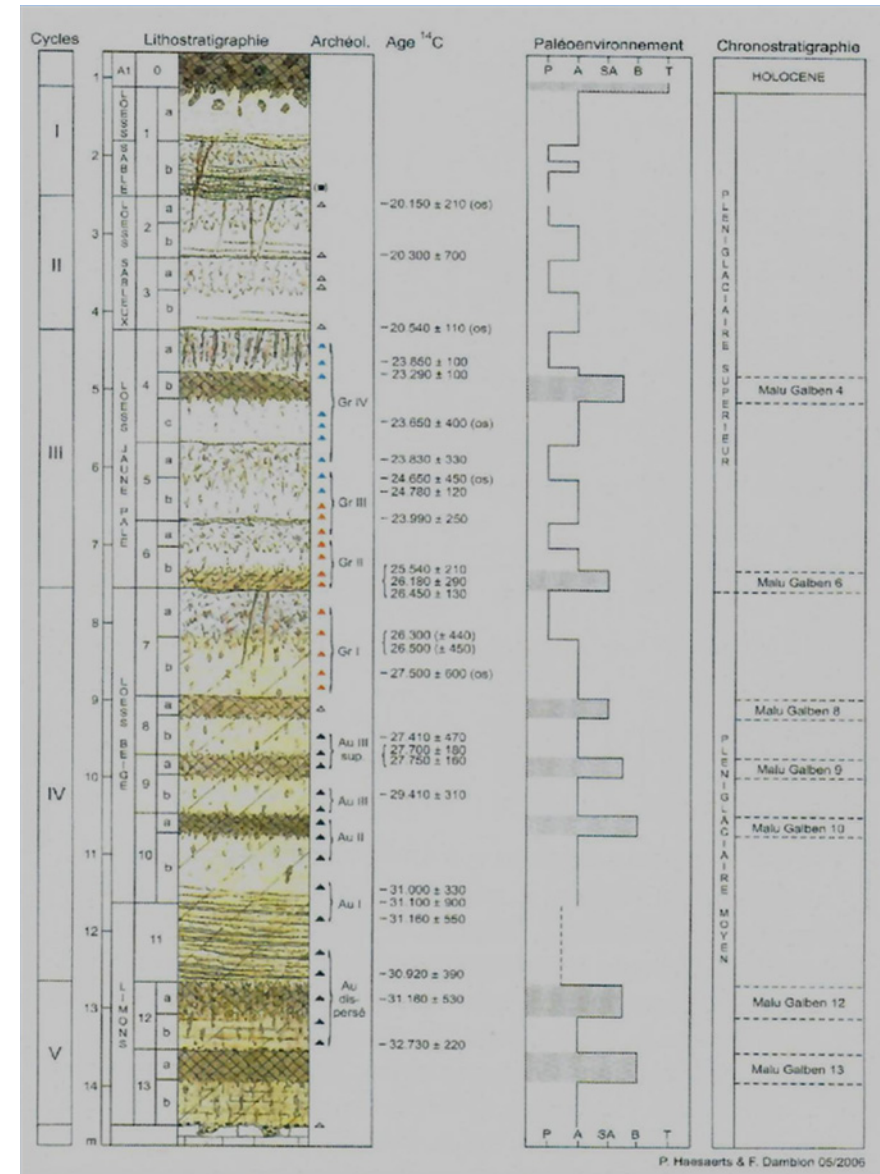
Cycles | Lithostratigraphie | Archéol. | Age $^{14}C$ | Paléoenvironnement | Chronostratigraphie

I
II
III
IV
V

1 2 3 4 5 6 7 8 9 10 11 12 13 14 m

A1 0
LOESS SABLE 1 a b
LOESS SABLEUX 2 a b 3 a b
LOESS JAUNE PÂLE 4 a b c 5 a b 6 a b
LOESS BEIGE 7 a b 8 a b 9 a b 10 a b
11
LIMONS 12 a b 13 a b

Gr IV
Gr III
Gr II
Gr I
Au III sup.
Au III
Au II
Au I
Au dis-persé

~20.150 ± 210 (os)
~20.300 ± 700
~20.540 ± 110 (os)
~23.850 ± 100
~23.290 ± 100
~23.650 ± 400 (os)
~23.830 ± 330
~24.650 ± 450 (os)
~24.780 ± 120
~23.990 ± 250
25.540 ± 210
26.180 ± 290
26.450 ± 130
26.300 (± 440)
26.500 (± 450)
~27.500 ± 600 (os)
~27.410 ± 470
27.700 ± 180
27.750 ± 160
~29.410 ± 310
~31.000 ± 330
~31.100 ± 900
~31.160 ± 550
~30.920 ± 390
~31.160 ± 530
~32.730 ± 220

P A SA B T
P A SA B T

HOLOCENE
PLENIGLACIAIRE SUPERIEUR
Malu Galben 4
Malu Galben 6
PLENIGLACIAIRE MOYEN
Malu Galben 8
Malu Galben 9
Malu Galben 10
Malu Galben 12
Malu Galben 13

P. Haesaerts & F. Damblon 05/2006